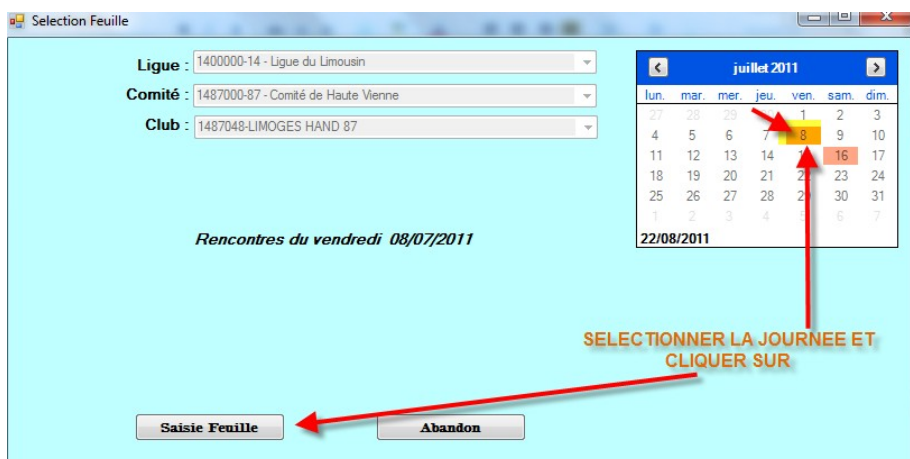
Selection Feuille

Ligue : 1400000-14 - Ligue du Limousin
Comité : 1487000-87 - Comité de Haute Vienne
Club : 1487048-LIMOGES HAND 87

juillet 2011

| lun. | mar. | mer. | jeu. | ven. | sam. | dim. |
|---|---|---|---|---|---|---|
| 27 | 28 | 29 | 30 | 1 | 2 | 3 |
| 4 | 5 | 6 | 7 | 8 | 9 | 10 |
| 11 | 12 | 13 | 14 | 15 | 16 | 17 |
| 18 | 19 | 20 | 21 | 22 | 23 | 24 |
| 25 | 26 | 27 | 28 | 29 | 30 | 31 |
| 1 | 2 | 3 | 4 | 5 | 6 | 7 |

22/08/2011

Rencontres du vendredi 08/07/2011

SELECTIONNER LA JOURNEE ET CLIQUER SUR

Saisie Feuille

Abandon